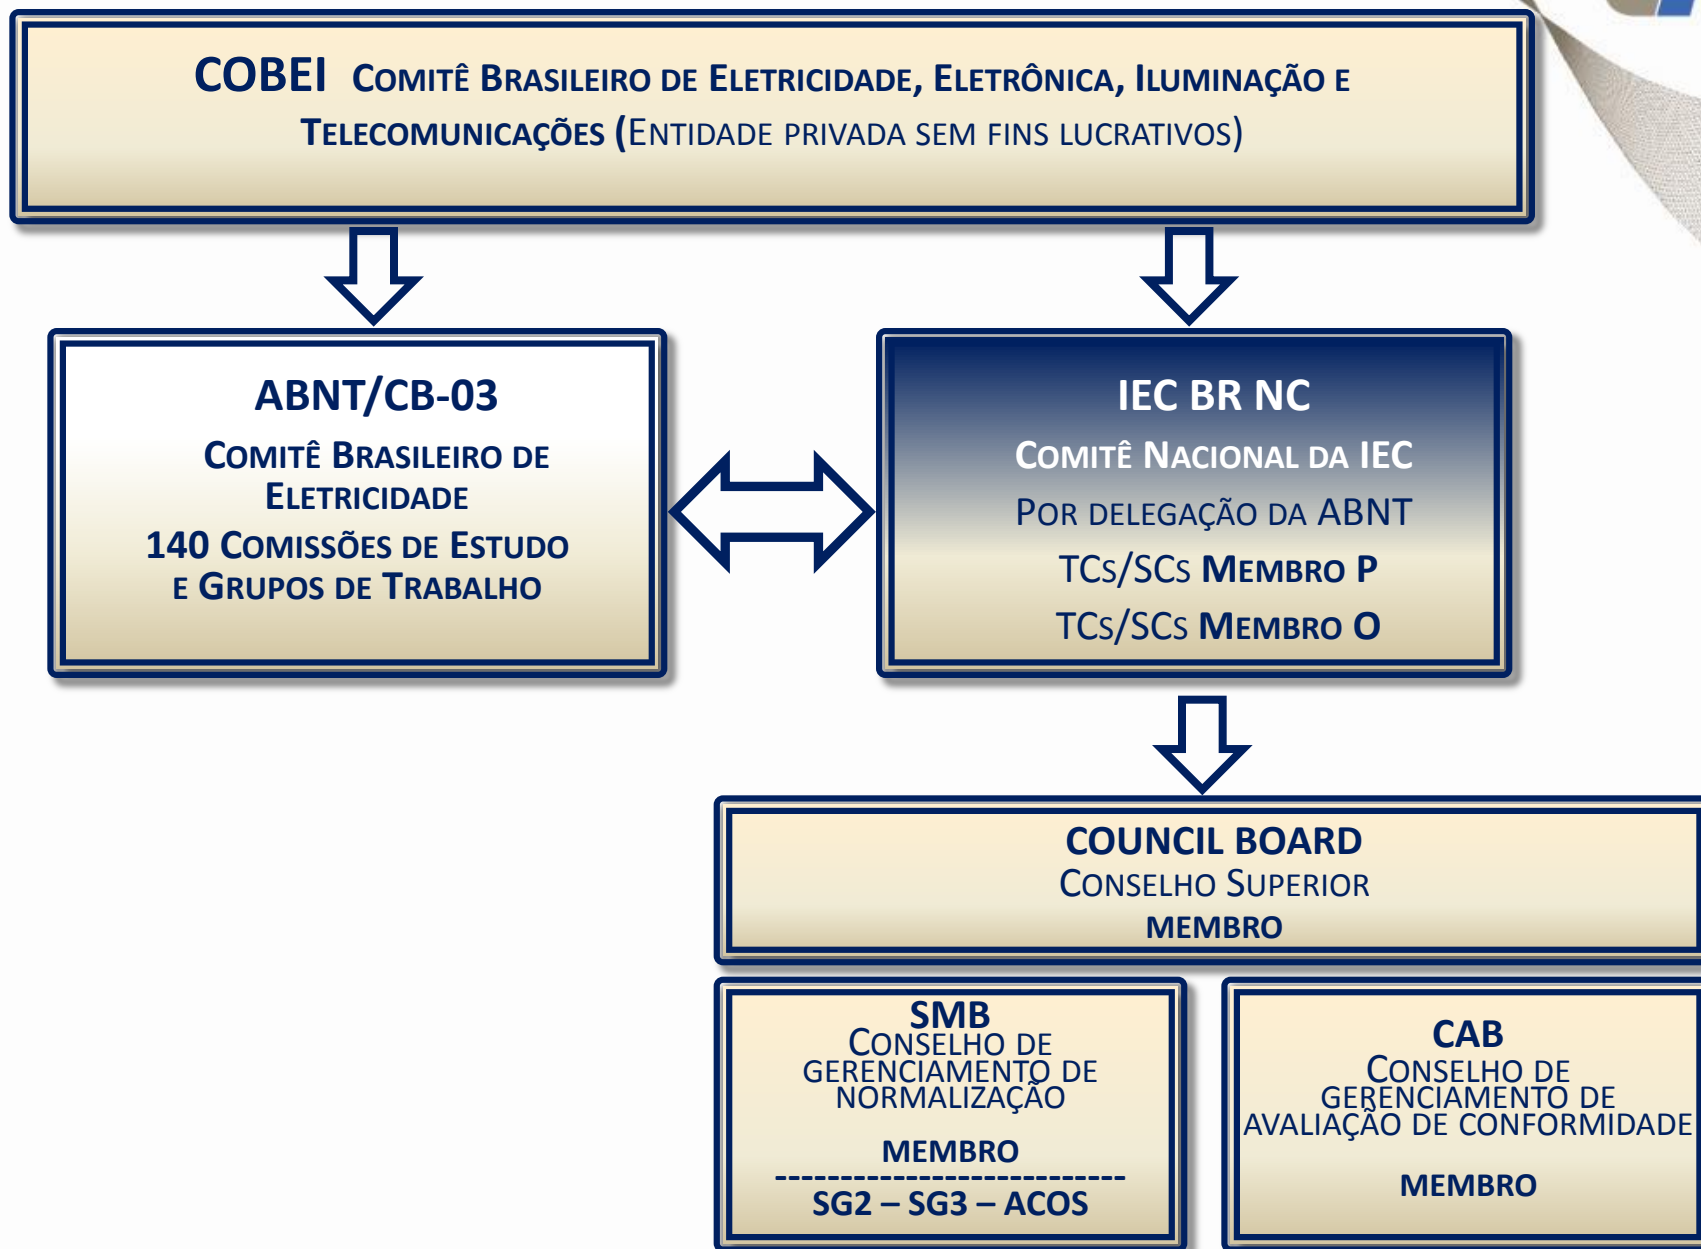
COBEI Comitê Brasileiro de Eletricidade, Eletrônica, Iluminação e Telecomunicações (Entidade privada sem fins lucrativos)

ABNT/CB-03
Comitê Brasileiro de Eletricidade
140 Comissões de Estudo e Grupos de Trabalho

IEC BR NC
Comitê Nacional da IEC
Por delegação da ABNT
TCs/SCs Membro P
TCs/SCs Membro O

COUNCIL BOARD
Conselho Superior
MEMBRO

SMB
Conselho de Gerenciamento de Normalização
MEMBRO
----------------------------
SG2 – SG3 – ACOS

CAB
Conselho de Gerenciamento de Avaliação de Conformidade
MEMBRO